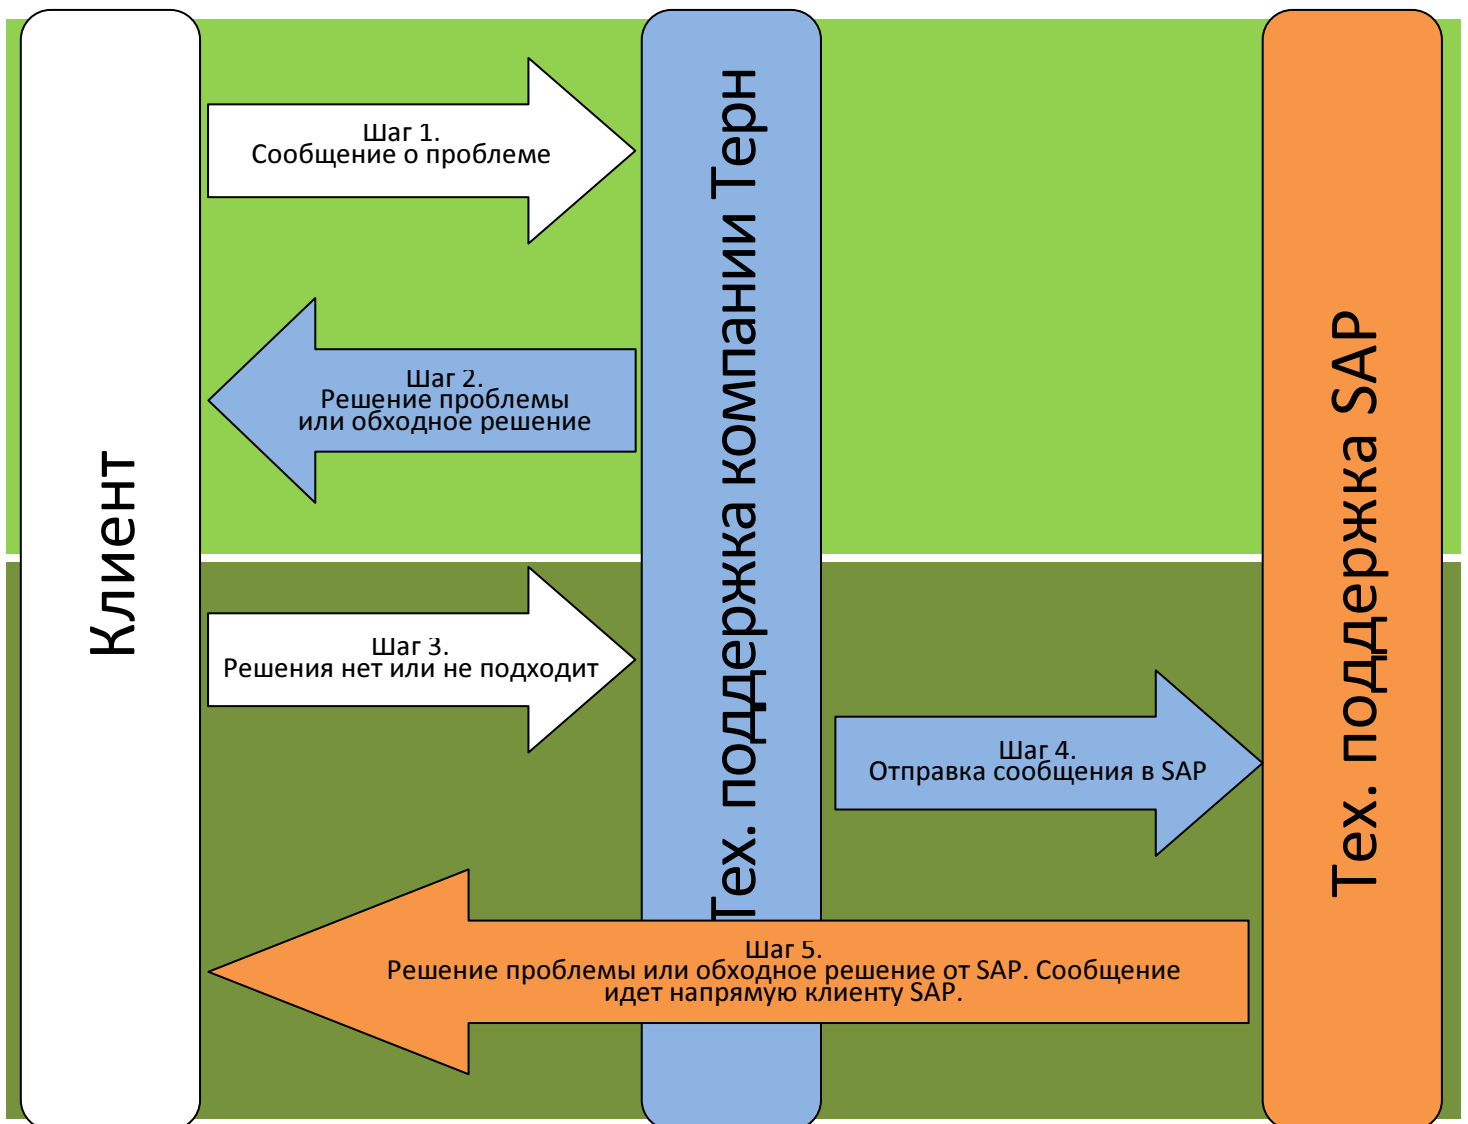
Клиент

Шаг 1.
Сообщение о проблеме

Тех. поддержка компании Терн

Тех. поддержка SAP

Шаг 2.
Решение проблемы или обходное решение

Шаг 3.
Решения нет или не подходит

Шаг 4.
Отправка сообщения в SAP

Шаг 5.
Решение проблемы или обходное решение от SAP. Сообщение идет напрямую клиенту SAP.